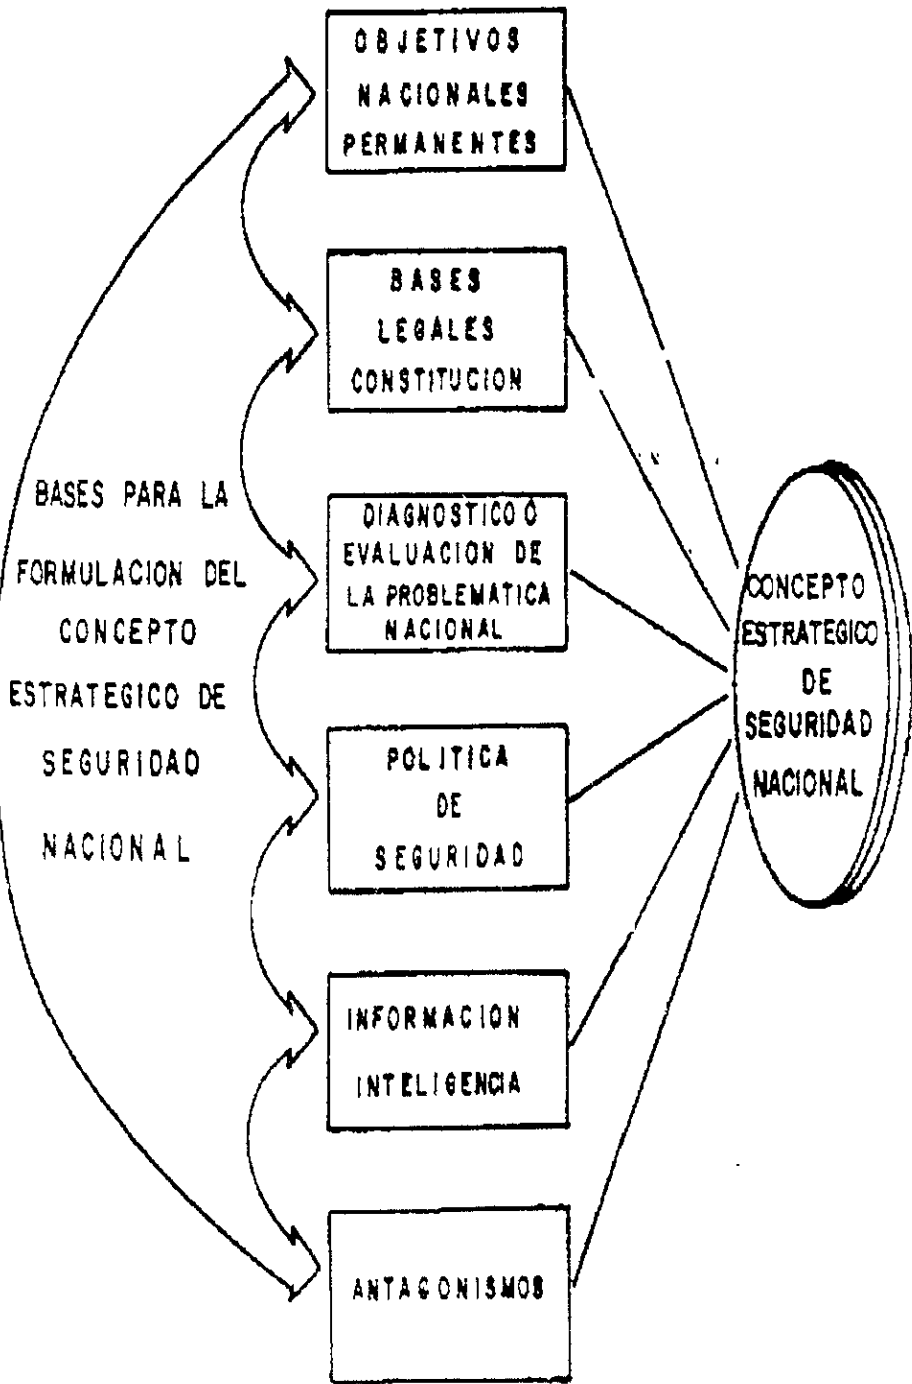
BASES PARA LA FORMULACION DEL CONCEPTO ESTRATEGICO DE SEGURIDAD NACIONAL

OBJETIVOS NACIONALES PERMANENTES

BASES LEGALES CONSTITUCION

DIAGNOSTICO Ó EVALUACION DE LA PROBLEMATICA NACIONAL

POLITICA DE SEGURIDAD

INFORMACION INTELIGENCIA

ANTAGONISMOS

CONCEPTO ESTRATEGICO DE SEGURIDAD NACIONAL